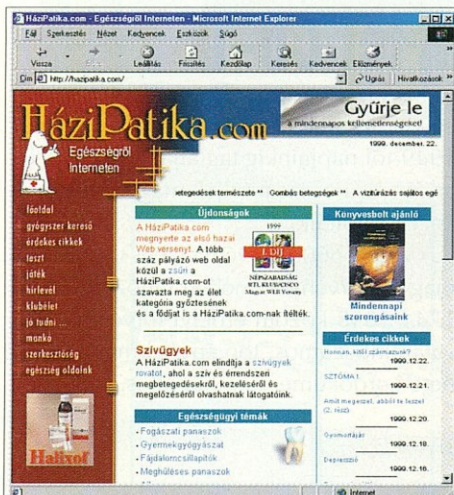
HáziPatika.com - Egészségről Interneten - Microsoft Internet Explorer

Fájl Szerkesztés Nézet Kedvencek Eszközök Súgó

Vissza Leállítás Frissítés Kezdőlap Keresés Kedvencek Előzmények

Cím http://hazipatika.com/

Ugrás Hivatkozások

HáziPatika.com

Egészségről Interneten

Gyűrje le a mindennapos kellemetlenségeket!

1999. december 22.

etegedések természete ** Gombás betegségek ** A vízhiányos sajátos egé

főoldal
gyógyszer kereső
érdekes cikkek
teszt
játék
hírlevél
klubélet
jó tudni ...
munka
szerkesztőség
egészség oldalak

Halixol

Újdonságok

A HáziPatika.com megnyerte az első hazai Web versenyt. A több száz pályázó web oldal közül a zsűri a HáziPatika.com-ot szavazta meg az élet kategória győztesének és a fődíjat is a HáziPatika.com-nak ítélték.

1999

I. DÍJ

NÉPSZABADSÁG RTL KLUB CISCO Magyar WEB Verseny

Szívügyek

A HáziPatika.com elindítja a szívügyek rovatot, ahol a szív és érrendszeri megbetegedésekről, kezeléséről és megelőzéséről olvashatnak látogatóink.

Egészségügyi témák

Fogászati panaszok
Gyermekgyógyászat
Fájdalomcsillapítók
Meghűléses panaszok

Könyvesbolt ajánló

Mindennapi szorongásaink

Érdekes cikkek

Honnan, kitől származunk? 1999.12.22.

SZTÓMA! 1999.12.21.

Amit megeszel, abból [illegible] (2. rész) 1999.12.20.

Gyomorfájás 1999.12.18.

Depresszió 1999.12.16.

Internet